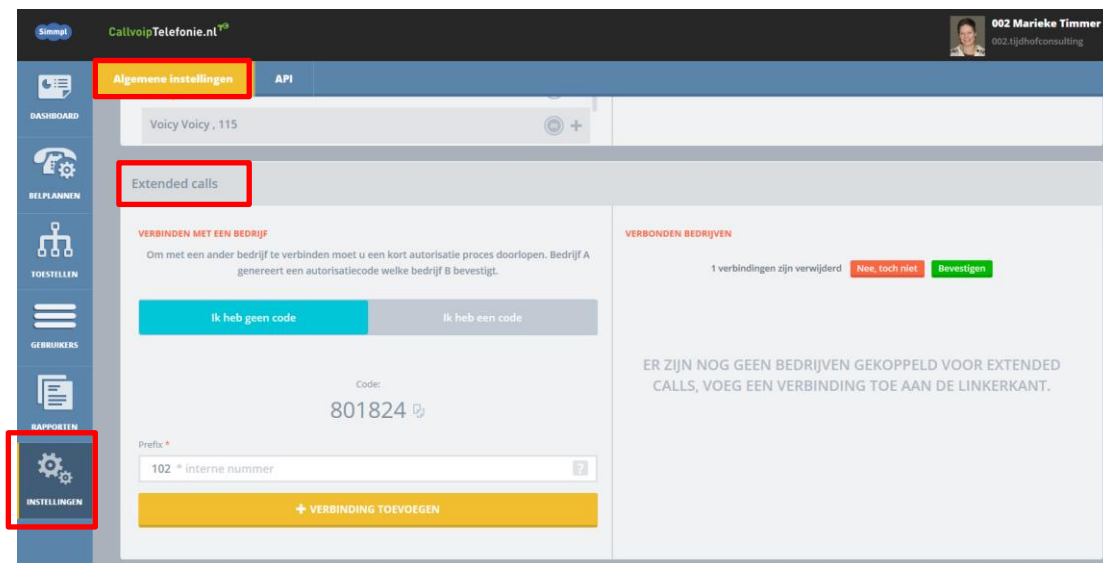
Simmpl

CallvoipTelefonie.nl

002 Marieke Timmer
002.tijdhofconsulting

DASHBOARD

BELPLANNEN

TOESTELLEN

GEBRUIKERS

RAPPORTEN

INSTELLINGEN

Algemene instellingen

API

Voicy Voicy , 115

Extended calls

VERBINDEN MET EEN BEDRIJF

Om met een ander bedrijf te verbinden moet u een kort autorisatie proces doorlopen. Bedrijf A genereert een autorisatiecode welke bedrijf B bevestigt.

Ik heb geen code

Ik heb een code

Code:

801824

Prefix *

102 * interne nummer

?

+ VERBINDING TOEVOEGEN

VERBONDEN BEDRIJVEN

1 verbindingen zijn verwijderd

Nee, toch niet

Bevestigen

ER ZIJN NOG GEEN BEDRIJVEN GEKOPPELD VOOR EXTENDED CALLS, VOEG EEN VERBINDING TOE AAN DE LINKERKANT.